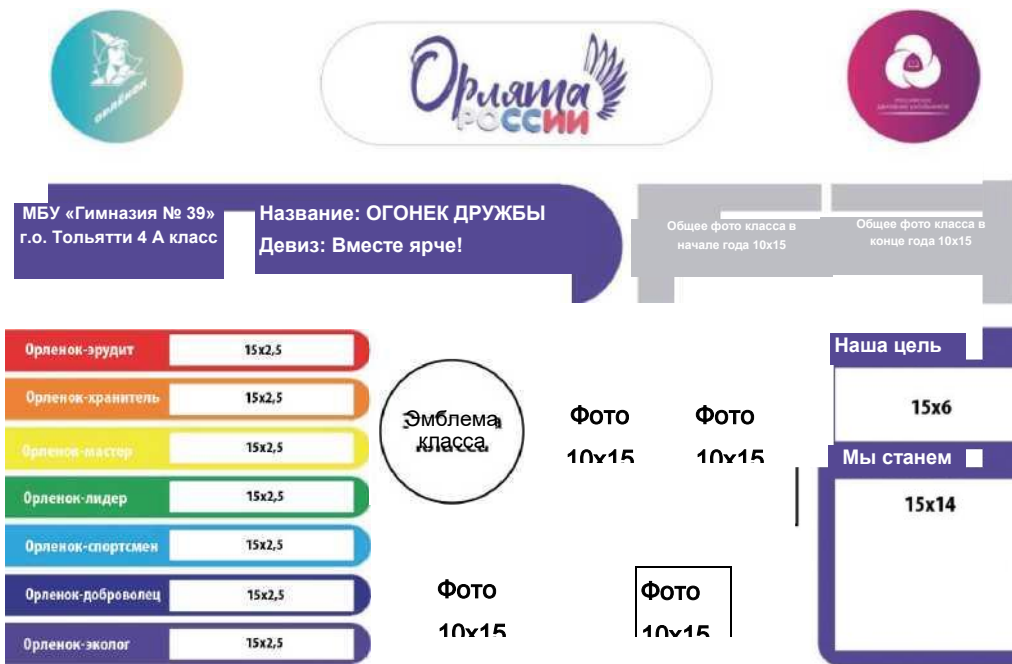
ОРЛЯТА

Орлята России

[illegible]

МБУ «Гимназия № 39» г.о. Тольятти 4 А класс

Название: ОГОНЕК ДРУЖБЫ
Девиз: Вместе ярче!

Общее фото класса в начале года 10x15

Общее фото класса в конце года 10x15

| Орленок-эрудит | 15x2,5 |
|---|---|
| Орленок-хранитель | 15x2,5 |
| Орленок-мастер | 15x2,5 |
| Орленок-лидер | 15x2,5 |
| Орленок-спортсмен | 15x2,5 |
| Орленок-доброволец | 15x2,5 |
| Орленок-эколог | 15x2,5 |

Эмблема класса

Фото 10x15

Фото 10x15

Фото 10x15

Фото 10x15

Наша цель

15x6

Мы станем

15x14